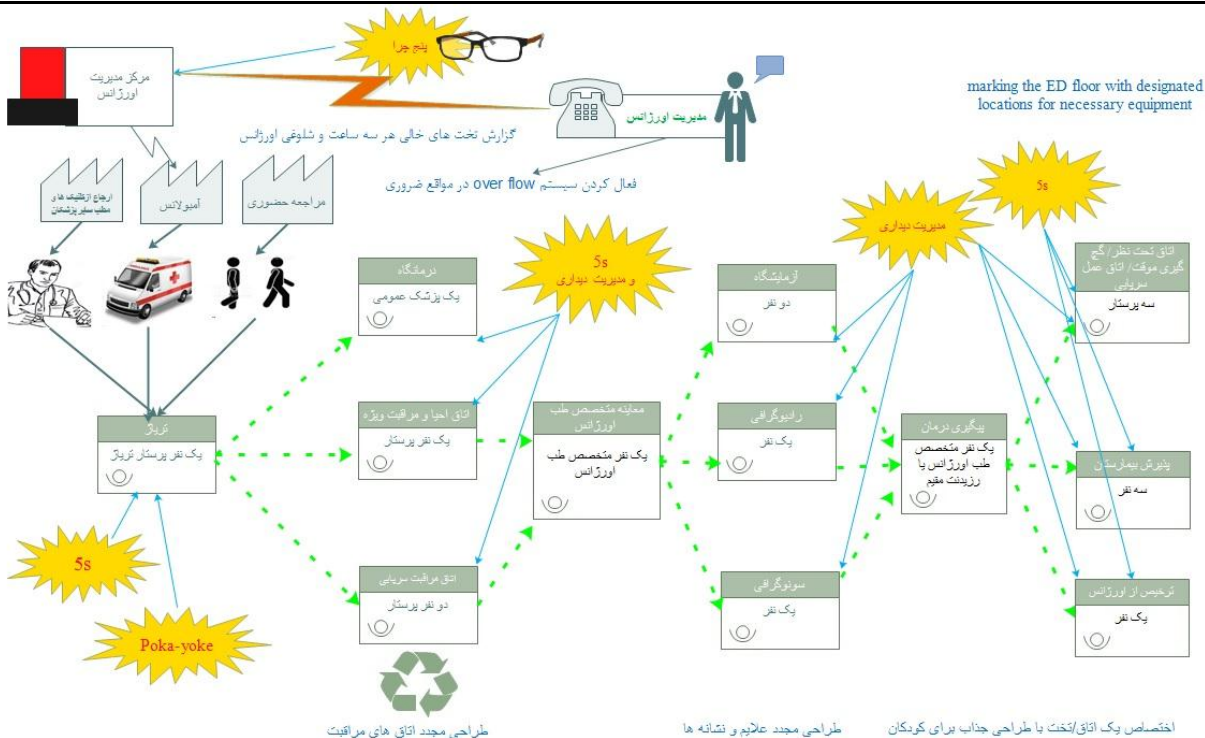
پنج چرا

مرکز مدیریت اورژانس

مدیریت اورژانس

گزارش تخت های خالی هر سه ساعت و شلوغی اورژانس

marking the ED floor with designated locations for necessary equipment

فعال کردن سیستم over flow در مواقع ضروری

ارجاع ازطبقه های مطب سایر پزشکان

آمبولانس

مراجعه حضوری

5s

مدیریت دیداری

5s و مدیریت دیداری

درمانگاه
یک پزشک عمومی

آزمایشگاه
دو نفر

اتاق تحت نظر / گچ گیری موقت / اتاق عمل سرپایی
سه پرستار

تریاژ
یک نفر پرستار تریاژ

اتاق احیا و مراقبت ویژه
یک نفر پرستار

معاینه متخصص طب اورژانس
یک نفر متخصص طب اورژانس

رادیوگرافی
یک نفر

پیگیری درمان
یک نفر متخصص طب اورژانس یا رزیدنت مقیم

پذیرش بیمارستان
سه نفر

5s

اتاق مراقبت سرپایی
دو نفر پرستار

سونوگرافی
یک نفر

ترخیص از اورژانس
یک نفر

Poka-yoke

طراحی مجدد اتاق های مراقبت

طراحی مجدد علایم و نشانه ها

اختصاص یک اتاق/تخت با طراحی جذاب برای کودکان